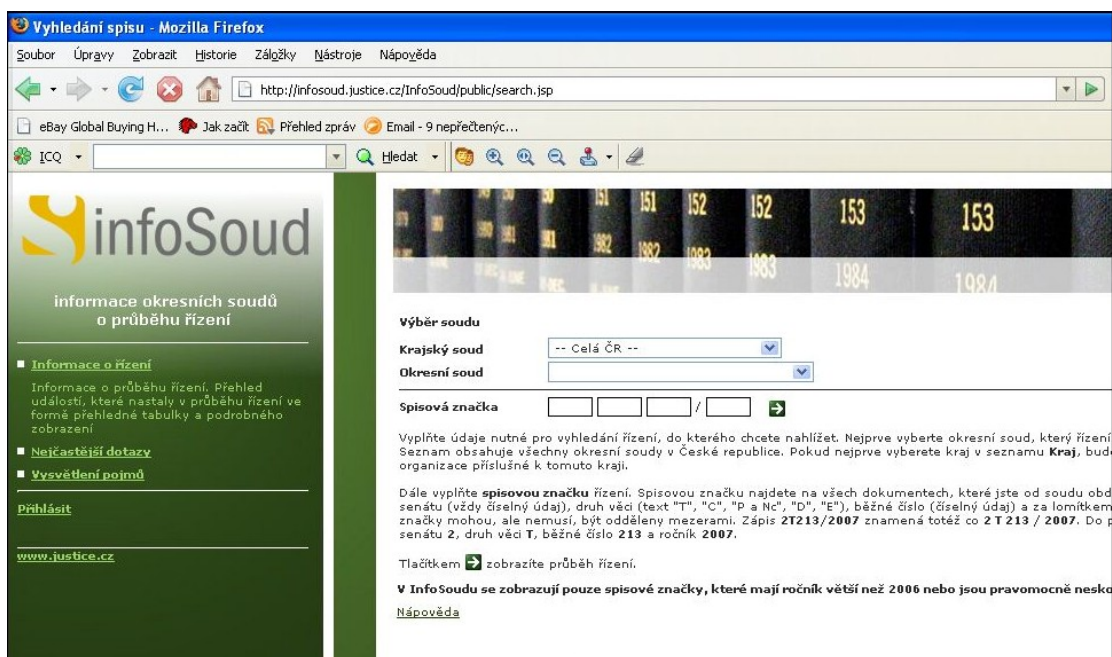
Vyhledání spisu - Mozilla Firefox

Soubor Úpravy Zobrazit Historie Záložky Nástroje Nápověda

http://infosoud.justice.cz/InfoSoud/public/search.jsp

eBay Global Buying H... Jak začít Přehled zpráv Email - 9 nepřečtenýc...

ICQ Hledat

infoSoud

informace okresních soudů o průběhu řízení

Informace o řízení

Informace o průběhu řízení. Přehled událostí, které nastaly v průběhu řízení ve formě přehledné tabulky a podrobného zobrazení

Nejčastější dotazy

Vysvětlení pojmů

Přihlásit

www.justice.cz

151 152 152 153 153 1982 1983 1983 1984 1984

Výběr soudu

Krajský soud -- Celá ČR --

Okresní soud

Spisová značka /

Vyplňte údaje nutné pro vyhledání řízení, do kterého chcete nahlížet. Nejprve vyberte okresní soud, který řízení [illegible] Seznam obsahuje všechny okresní soudy v České republice. Pokud nejprve vyberete kraj v seznamu Kraj, bud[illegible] organizace příslušné k tomuto kraji.

Dále vyplňte spisovou značku řízení. Spisovou značku najdete na všech dokumentech, které jste od soudu obd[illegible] senátu (vždy číselný údaj), druh věci (text "T", "C", "P a Nc", "D", "E"), běžné číslo (číselný údaj) a za lomítkem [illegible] značky mohou, ale nemusí, být odděleny mezerami. Zápis 2T213/2007 znamená totéž co 2 T 213 / 2007. Do p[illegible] senátu 2, druh věci T, běžné číslo 213 a ročník 2007.

Tlačítkem zobrazíte průběh řízení.

V InfoSoudu se zobrazují pouze spisové značky, které mají ročník větší než 2006 nebo jsou pravomocně nesko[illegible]

Nápověda